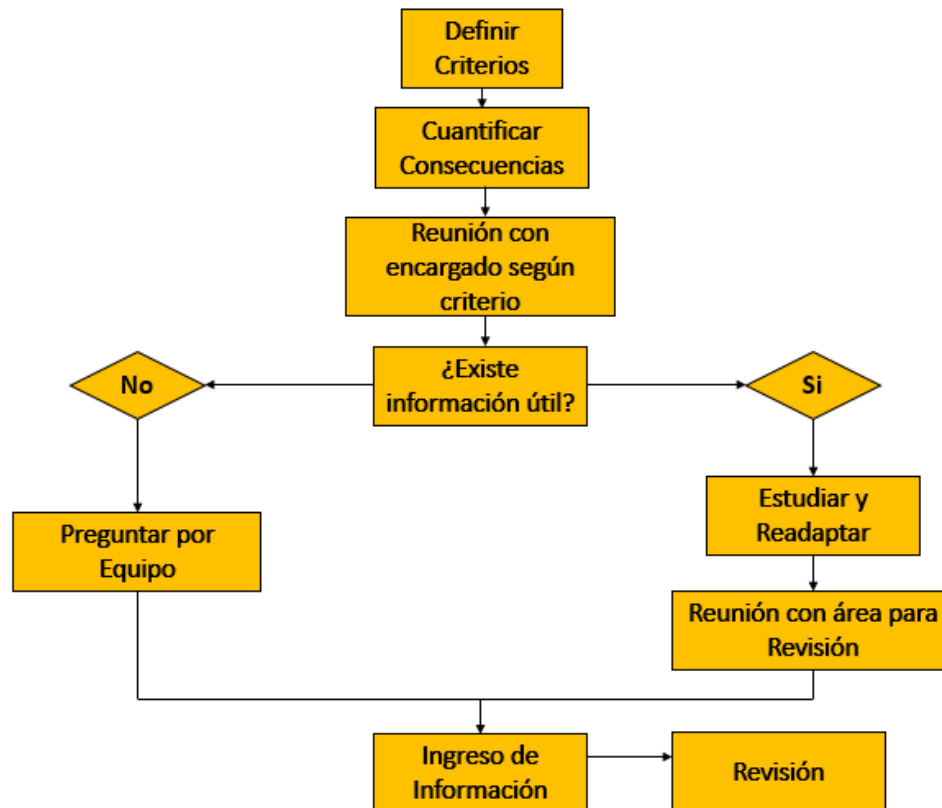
Definir Criterios

Cuantificar Consecuencias

Reunión con encargado según criterio

¿Existe información útil?

No

Si

Preguntar por Equipo

Estudiar y Readaptar

Reunión con área para Revisión

Ingreso de Información

Revisión